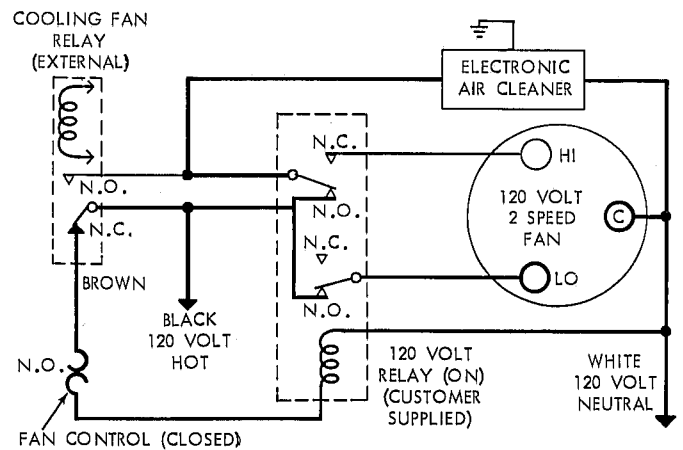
COOLING FAN RELAY (EXTERNAL)

ELECTRONIC AIR CLEANER

N.C.

N.O.

N.C.

N.O.

N.C.

N.O.

HI

120 VOLT 2 SPEED FAN

C

LO

BROWN

BLACK 120 VOLT HOT

N.O.

120 VOLT RELAY (ON) (CUSTOMER SUPPLIED)

WHITE 120 VOLT NEUTRAL

FAN CONTROL (CLOSED)